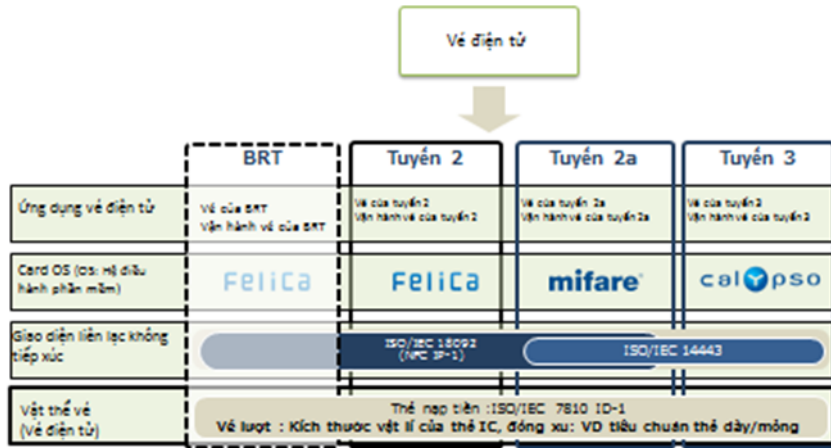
Vé điện tử

| | BRT | Tuyến 2 | Tuyến 2a | Tuyến 3 |
|---|---|---|---|---|
| Ứng dụng vé điện tử | Vé của BRT Vận hành vé của BRT | Vé của tuyến 2 Vận hành vé của tuyến 2 | Vé của tuyến 2a Vận hành vé của tuyến 2a | Vé của tuyến 3 Vận hành vé của tuyến 3 |
| Card OS (OS: Hệ điều hành phần mềm) | FeliCa | FeliCa | mifare | calypso |

Giao diện liên lạc không tiếp xúc

ISO/IEC 18092 (NFC IP-1)

ISO/IEC 14443

Vật thể vé (Vé điện tử)

Thẻ nạp tiền :ISO/IEC 7810 ID-1

Vé lượt : Kích thước vật lí của thẻ IC, đồng xu: VD tiêu chuẩn thẻ dày/mỏng